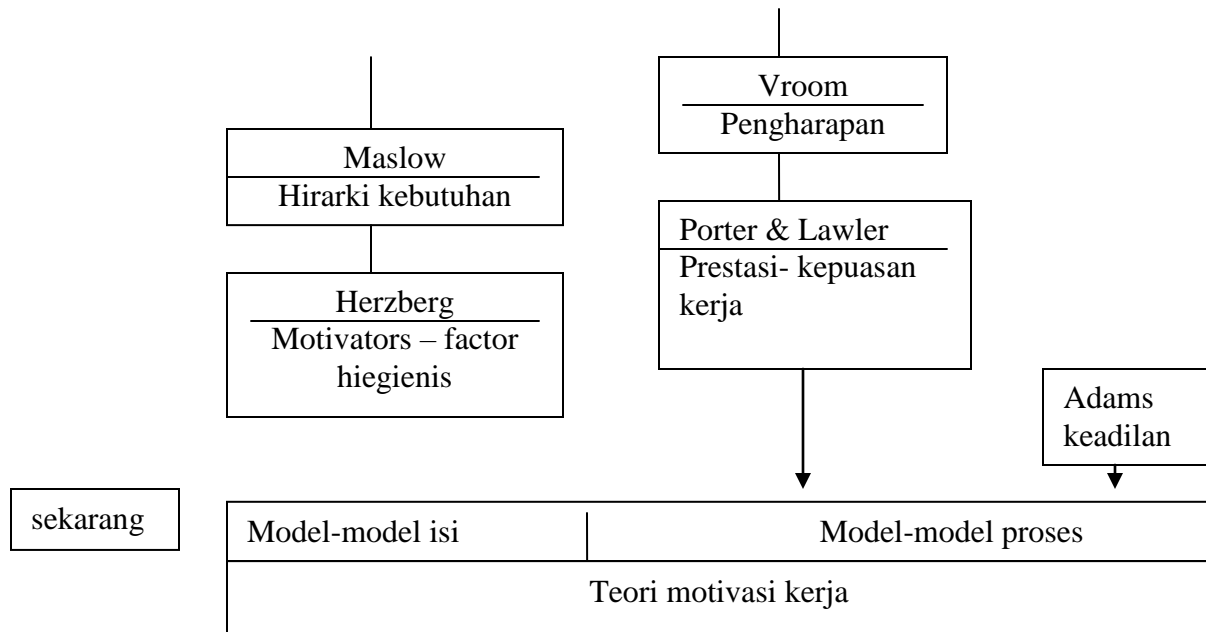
Vroom
Pengharapan

Maslow
Hirarki kebutuhan

Porter & Lawler
Prestasi- kepuasan kerja

Herzberg
Motivators – factor hiegienis

Adams
keadilan

sekarang

| Model-model isi | Model-model proses |
|---|---|
| Teori motivasi kerja | |